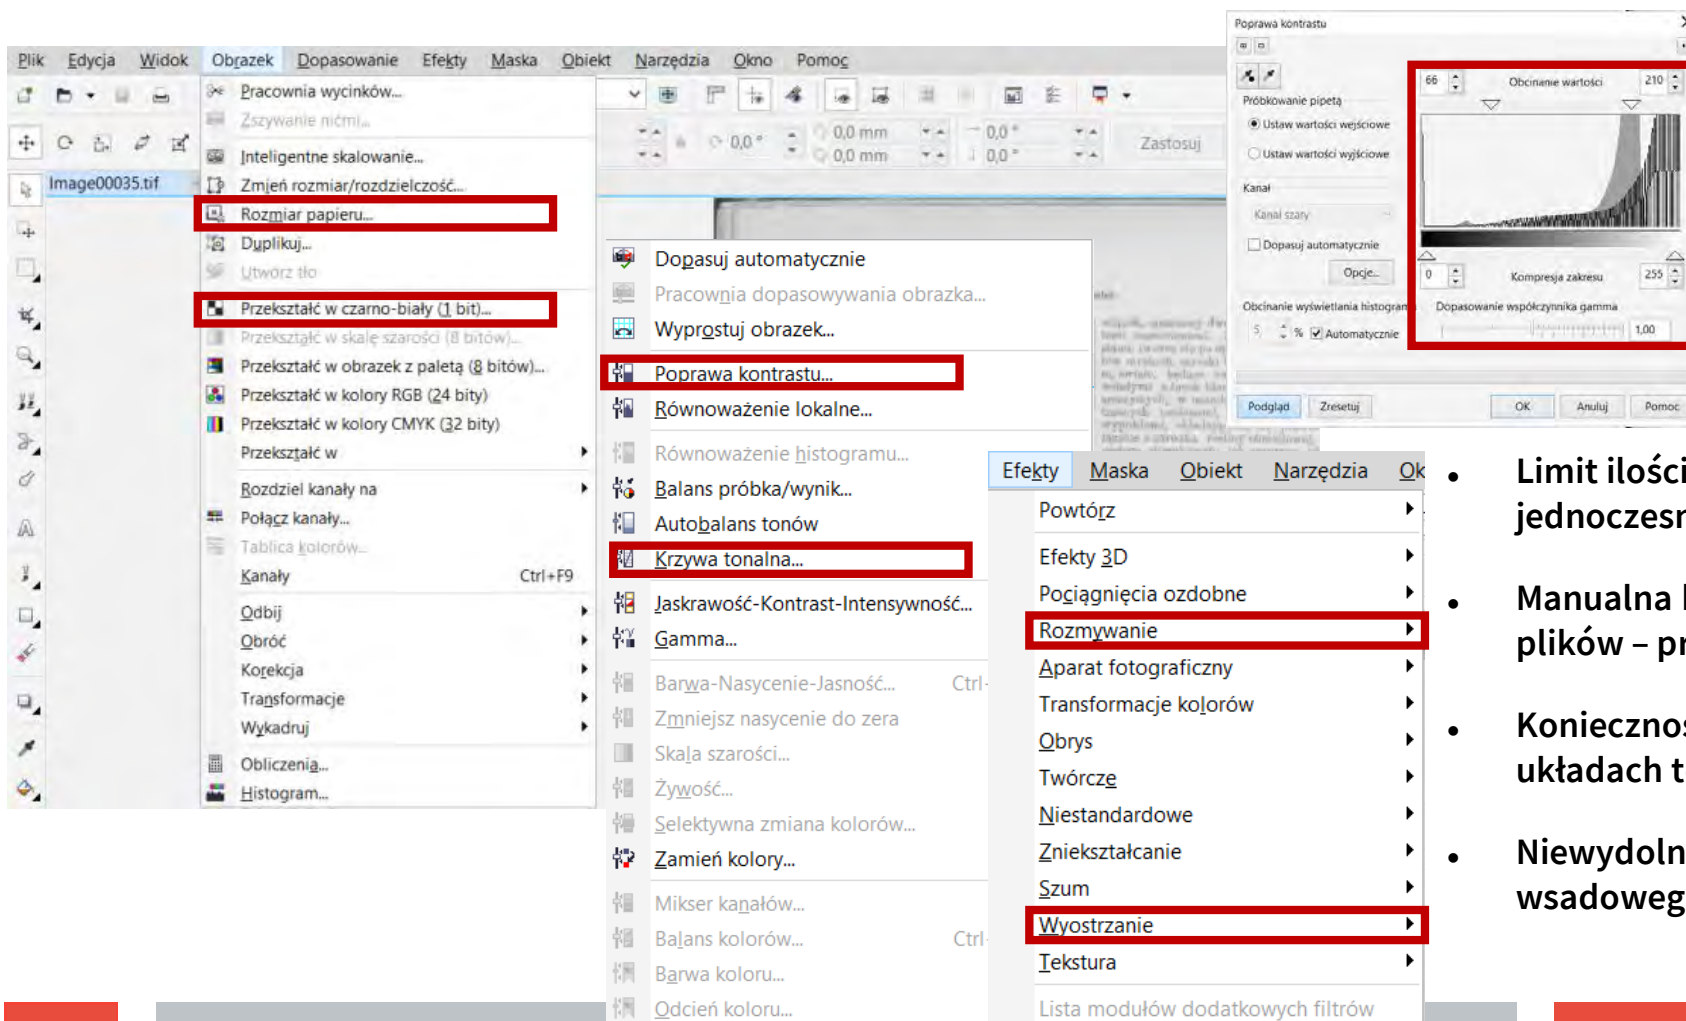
Plik Edycja Widok Obrazek Dopasowanie Efekty Maska Obiekt Narzędzia Okno Pomoc

Image00035.tif

Pracownia wycinków...
Zszywanie niemi...
Inteligentne skalowanie...
Zmień rozmiar/rozdzielczość...
Rozmiar papieru...
Duplikuj...
Utwórz tło
Przekształć w czarno-biały (1 bit)...
Przekształć w skalę szarości (8 bitów)...
Przekształć w obrazek z paletą (8 bitów)...
Przekształć w kolory RGB (24 bity)
Przekształć w kolory CMYK (32 bity)
Przekształć w
Rozdziel kanały na
Połącz kanały...
Tablica kolorów...
Kanały Ctrl+F9
Odbij
Obróć
Korekcja
Transformacje
Wykadruj
Obliczenia...
Histogram...

0,0 ° 0,0 mm 0,0 mm 0,0 ° 0,0 ° Zastosuj

Dopasuj automatycznie
Pracownia dopasowywania obrazka...
Wyprostuj obrazek...
Poprawa kontrastu...
Równoważenie lokalne...
Równoważenie histogramu...
Balans próbka/wynik...
Autobalans tonów
Krzywa tonalna...
Jaskrawość-Kontrast-Intensywność...
Gamma...
Barwa-Nasycenie-Jasność... Ctrl
Zmniejsz nasycenie do zera
Skala szarości...
Żywość...
Selektywna zmiana kolorów...
Zamień kolory...
Mikser kanałów...
Balans kolorów... Ctrl
Barwa koloru...
Odcień koloru...

Poprawa kontrastu
Próbkowanie pipetą
Ustaw wartości wejściowe
Ustaw wartości wyjściowe
Kanał
Kanał szary
Dopasuj automatycznie
Opcje...
Obcinanie wyświetlania histogramu
5 % Automatycznie
66 Obcinanie wartości 210
0 Kompresja zakresu 255
Dopasowanie współczynnika gamma 1,00
Podgląd Zresetuj OK Anuluj Pomoc

Efekty Maska Obiekt Narzędzia Ok
Powtórz
Efekty 3D
Pociągnięcia ozdobne
Rozmywanie
Aparat fotograficzny
Transformacje kolorów
Obrys
Twórcze
Niestandardowe
Zniekształcanie
Szum
Wyostrzanie
Tekstura
Lista modułów dodatkowych filtrów

• Limit ilości jednoczesn
• Manualna plików – pr
• Konieczno układach t
• Niewydoln wsadoweg